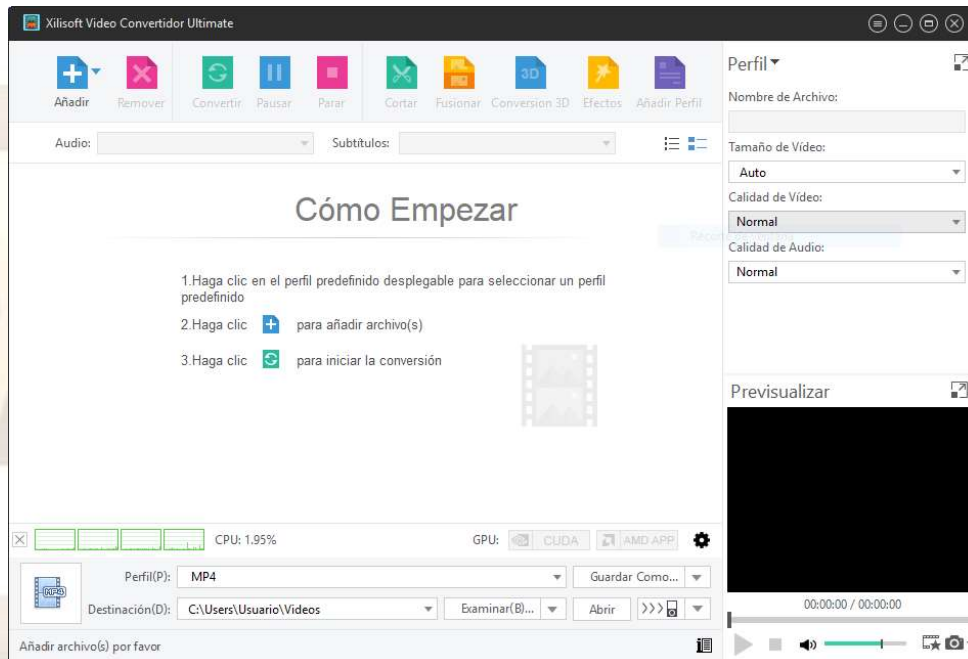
Xilisoft Video Convertidor Ultimate

Añadir Remover Convertir Pausar Parar Cortar Fusionar Conversion 3D Efectos Añadir Perfil

Audio: Subtítulos:

Cómo Empezar

1.Haga clic en el perfil predefinido desplegable para seleccionar un perfil predefinido

2.Haga clic para añadir archivo(s)

3.Haga clic para iniciar la conversión

CPU: 1.95%

GPU: CUDA AMD APP

Perfil(P): MP4 Guardar Como...

Destinación(D): C:\Users\Usuario\Videos Examinar(B)... Abrir

Añadir archivo(s) por favor

Perfil

Nombre de Archivo:

Tamaño de Vídeo:

Auto

Calidad de Vídeo:

Normal

Calidad de Audio:

Normal

Previsualizar

00:00:00 / 00:00:00